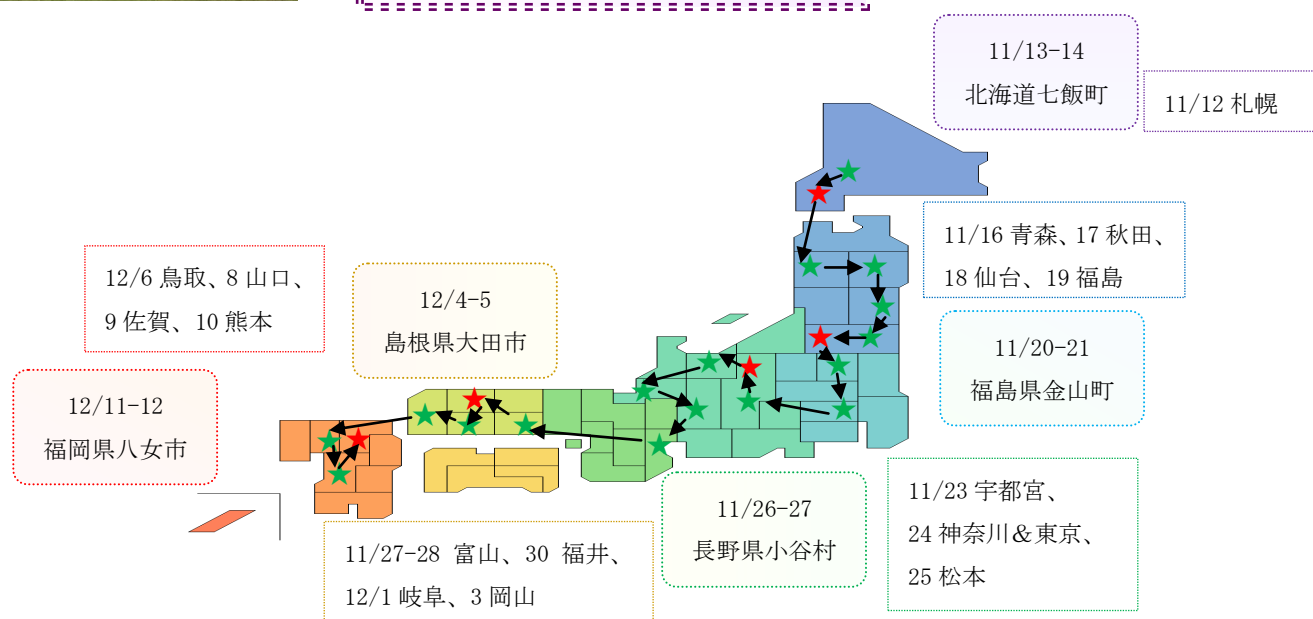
11/13-14
北海道七飯町

11/12 札幌

11/16 青森、17 秋田、
18 仙台、19 福島

11/20-21
福島県金山町

12/6 鳥取、8 山口、
9 佐賀、10 熊本

12/4-5
島根県大田市

12/11-12
福岡県八女市

11/23 宇都宮、
24 神奈川＆東京、
25 松本

11/26-27
長野県小谷村

11/27-28 富山、30 福井、
12/1 岐阜、3 岡山